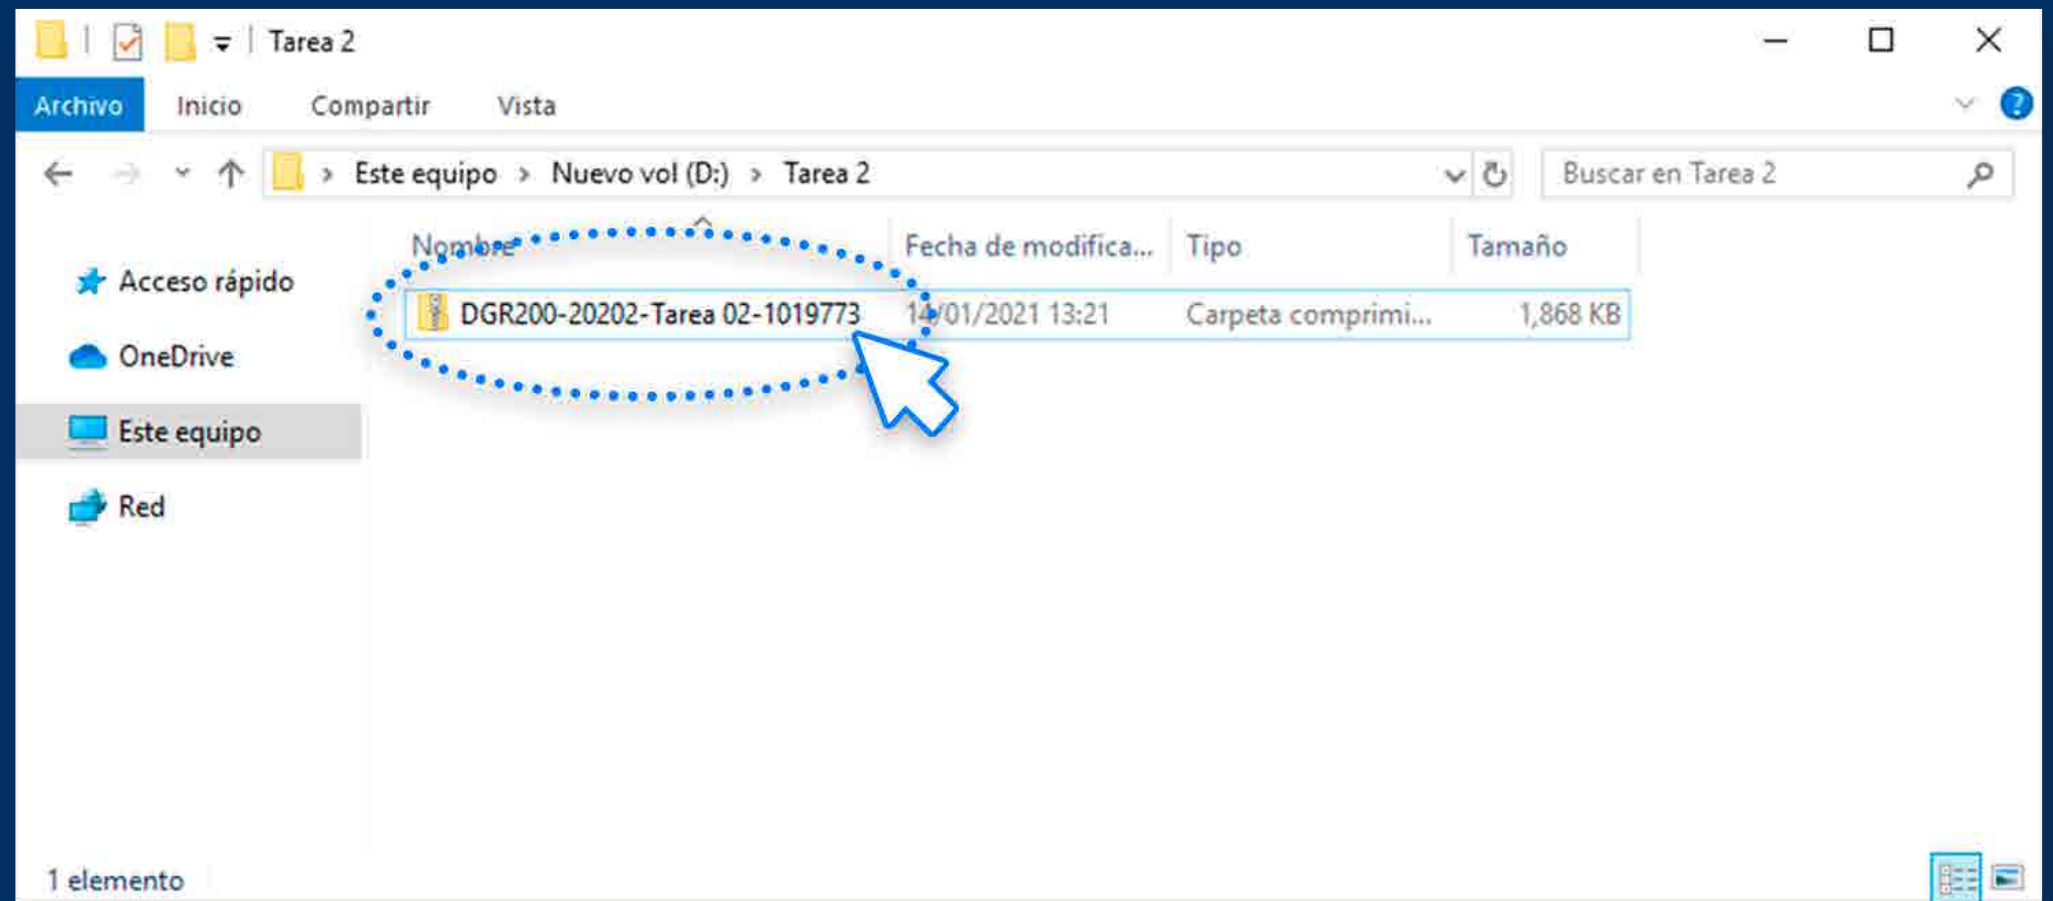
Tarea 2

Archivo Inicio Compartir Vista

Este equipo > Nuevo vol (D:) > Tarea 2

Buscar en Tarea 2

Acceso rápido
OneDrive
Este equipo
Red

| Nombre | Fecha de modifica... | Tipo | Tamaño |
|---|---|---|---|
| DGR200-20202-Tarea 02-1019773 | 14/01/2021 13:21 | Carpeta comprimi... | 1,868 KB |

1 elemento